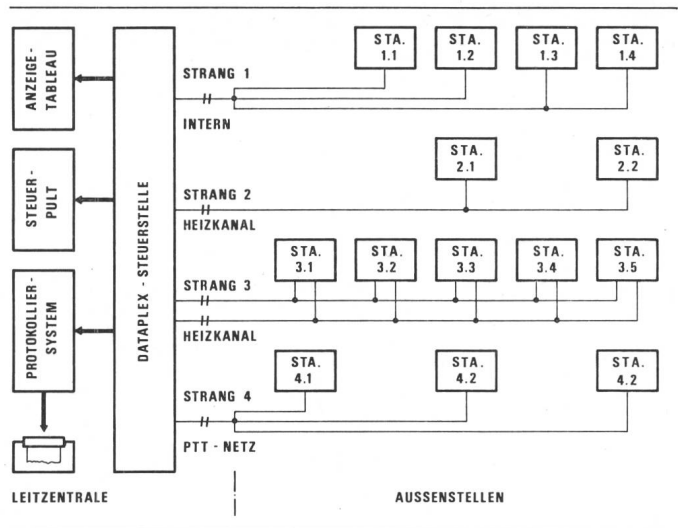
ANZEIGE-TABLEAU

STEUER-PULT

PROTOKOLLIER-SYSTEM

DATAPLEX - STEUERSTELLE

STA. 1.1
STA. 1.2
STA. 1.3
STA. 1.4

STRANG 1
INTERN

STA. 2.1
STA. 2.2

STRANG 2
HEIZKANAL

STA. 3.1
STA. 3.2
STA. 3.3
STA. 3.4
STA. 3.5

STRANG 3
HEIZKANAL

STA. 4.1
STA. 4.2
STA. 4.2

STRANG 4
PTT - NETZ

LEITZENTRALE

AUSSENSTELLEN